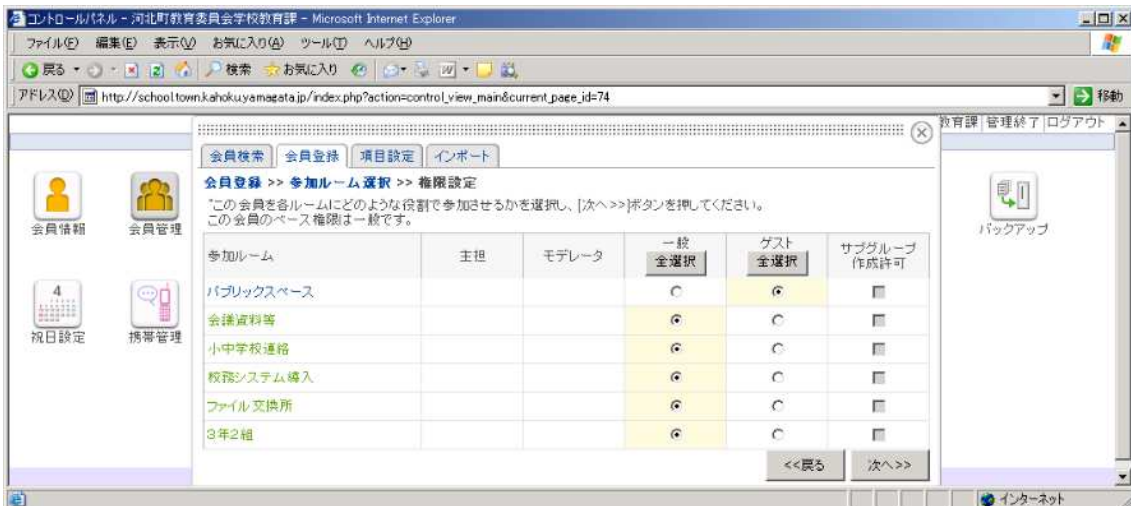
コントロールパネル - 河北町教育委員会学校教育課 - Microsoft Internet Explorer

ファイル(F) 編集(E) 表示(V) お気に入り(A) ツール(T) ヘルプ(H)

戻る 検索 お気に入り

アドレス(D) http://schooltown.kahoku.yamagata.jp/index.php?action=control_view_main&current_page_id=74 移動

教育課 管理終了 ログアウト

会員情報 会員管理 祝日設定 携帯管理 バックアップ

会員検索 会員登録 項目設定 インポート

会員登録 >> 参加ルーム選択 >> 権限設定

"この会員を各ルームにどのような役割で参加させるかを選択し、[次へ>>]ボタンを押してください。
この会員のベース権限は一般です。

| 参加ルーム | 主担 | モデレータ | 一般 全選択 | ゲスト 全選択 | サブグループ作成許可 |
|---|---|---|---|---|---|
| パブリックスペース | | | | | |
| 会議資料等 | | | | | |
| 小中学校連絡 | | | | | |
| 校務システム導入 | | | | | |
| ファイル交換所 | | | | | |
| 3年2組 | | | | | |

<<戻る 次へ>>

インターネット